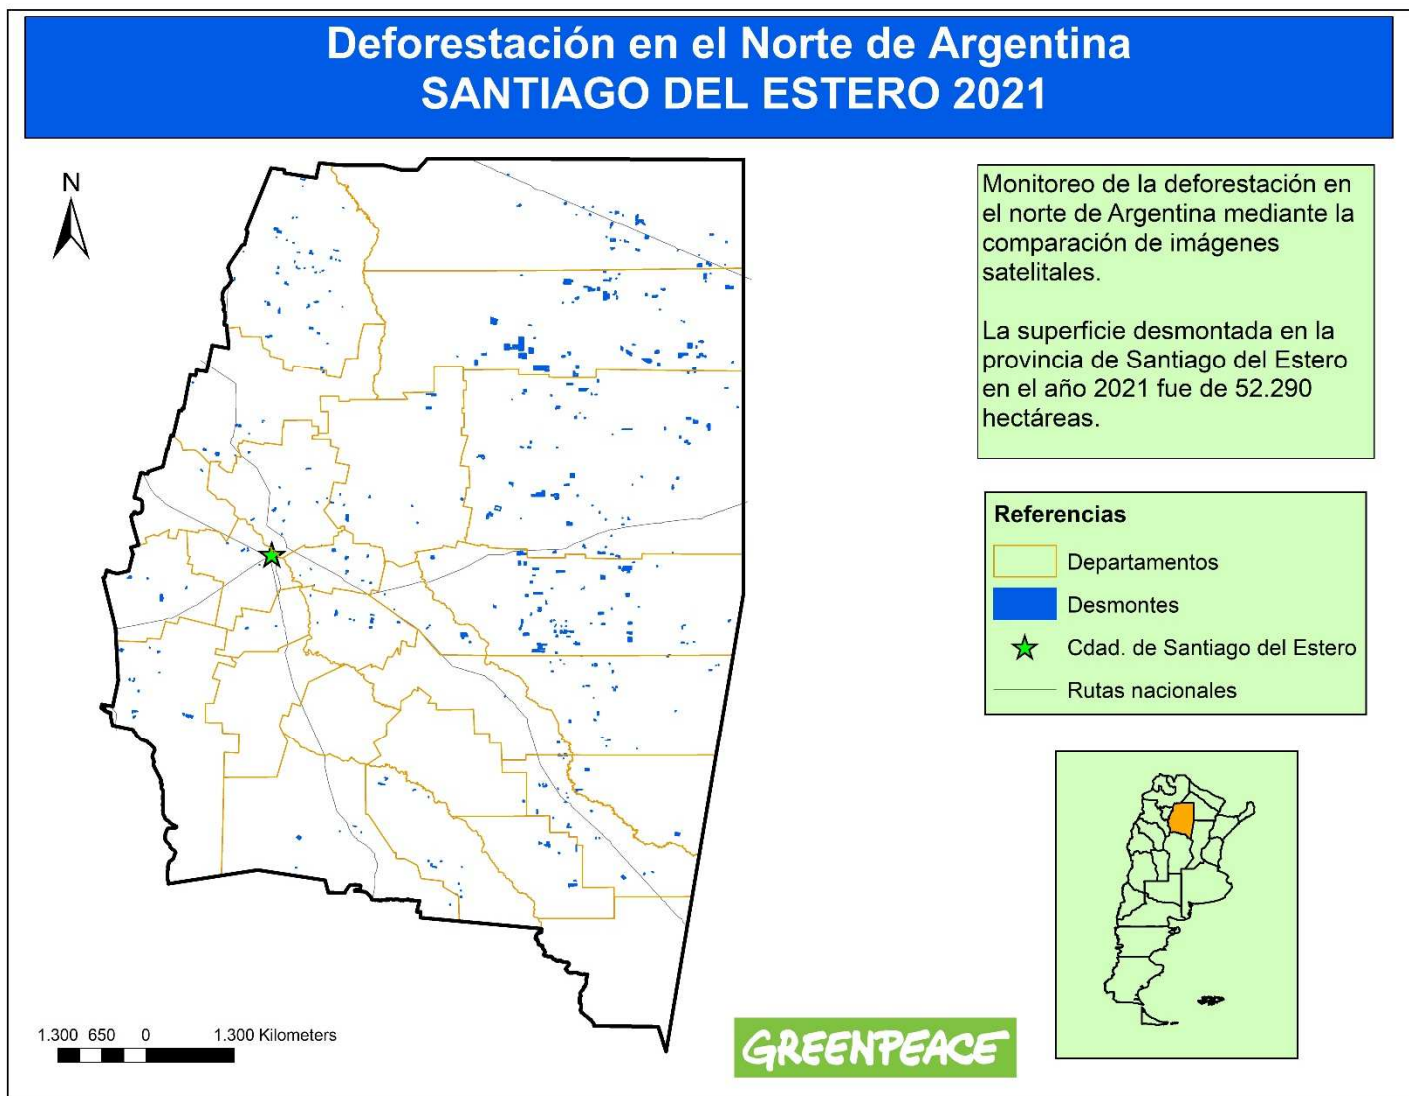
Deforestación en el Norte de Argentina
SANTIAGO DEL ESTERO 2021

N

Monitoreo de la deforestación en el norte de Argentina mediante la comparación de imágenes satelitales.

La superficie desmontada en la provincia de Santiago del Estero en el año 2021 fue de 52.290 hectáreas.

Referencias

Departamentos

Desmontes

Cdad. de Santiago del Estero

Rutas nacionales

1.300 650 0 1.300 Kilometers

GREENPEACE